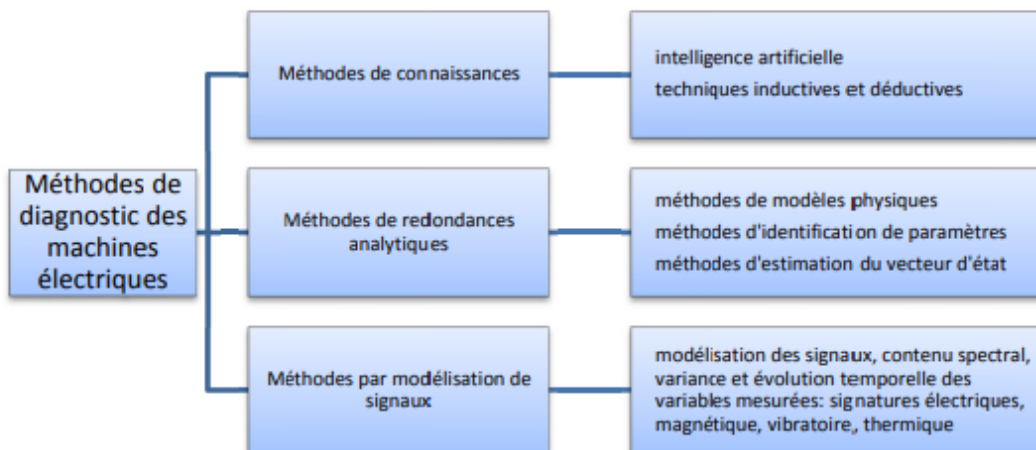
Méthodes de diagnostic des machines électriques

Méthodes de connaissances

intelligence artificielle
techniques inductives et déductives

Méthodes de redondances analytiques

méthodes de modèles physiques
méthodes d'identification de paramètres
méthodes d'estimation du vecteur d'état

Méthodes par modélisation de signaux

modélisation des signaux, contenu spectral, variance et évolution temporelle des variables mesurées: signatures électriques, magnétique, vibratoire, thermique